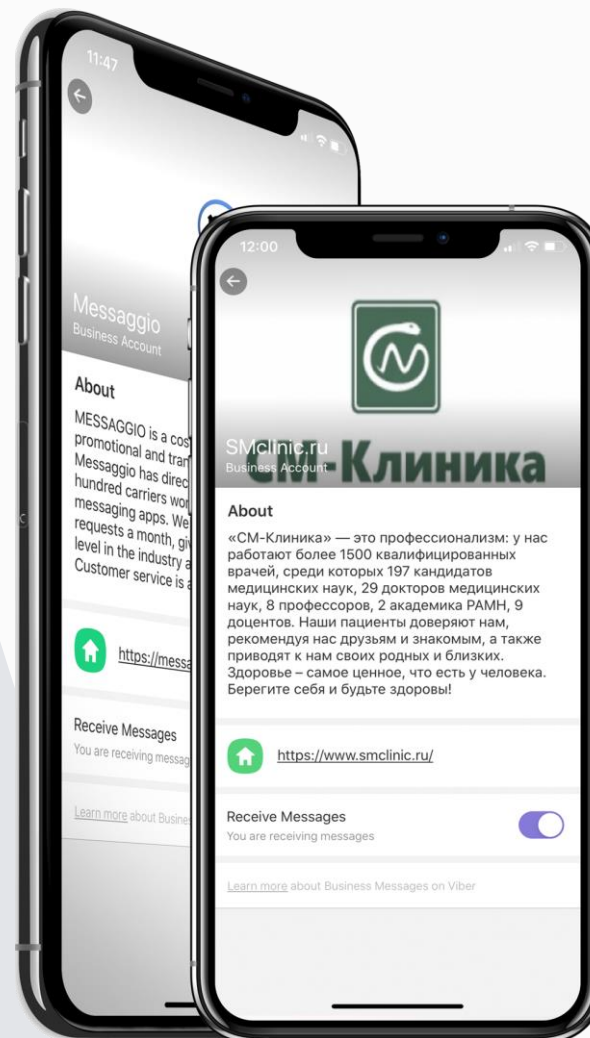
11:47

Messaggio
Business Account

About

MESSAGGIO is a cos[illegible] promotional and tran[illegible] Messaggio has direc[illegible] hundred carriers wor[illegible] messaging apps. We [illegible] requests a month, giv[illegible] level in the industry a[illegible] Customer service is a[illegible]

https://messa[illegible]

Receive Messages
You are receiving messag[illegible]

Learn more about Busine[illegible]

12:00

СМ-Клиника

SMclinic.ru
Business Account

About

«СМ-Клиника» — это профессионализм: у нас работают более 1500 квалифицированных врачей, среди которых 197 кандидатов медицинских наук, 29 докторов медицинских наук, 8 профессоров, 2 академика РАМН, 9 доцентов. Наши пациенты доверяют нам, рекомендуя нас друзьям и знакомым, а также приводят к нам своих родных и близких. Здоровье – самое ценное, что есть у человека. Берегите себя и будьте здоровы!

https://www.smclinic.ru/

Receive Messages
You are receiving messages

Learn more about Business Messages on Viber